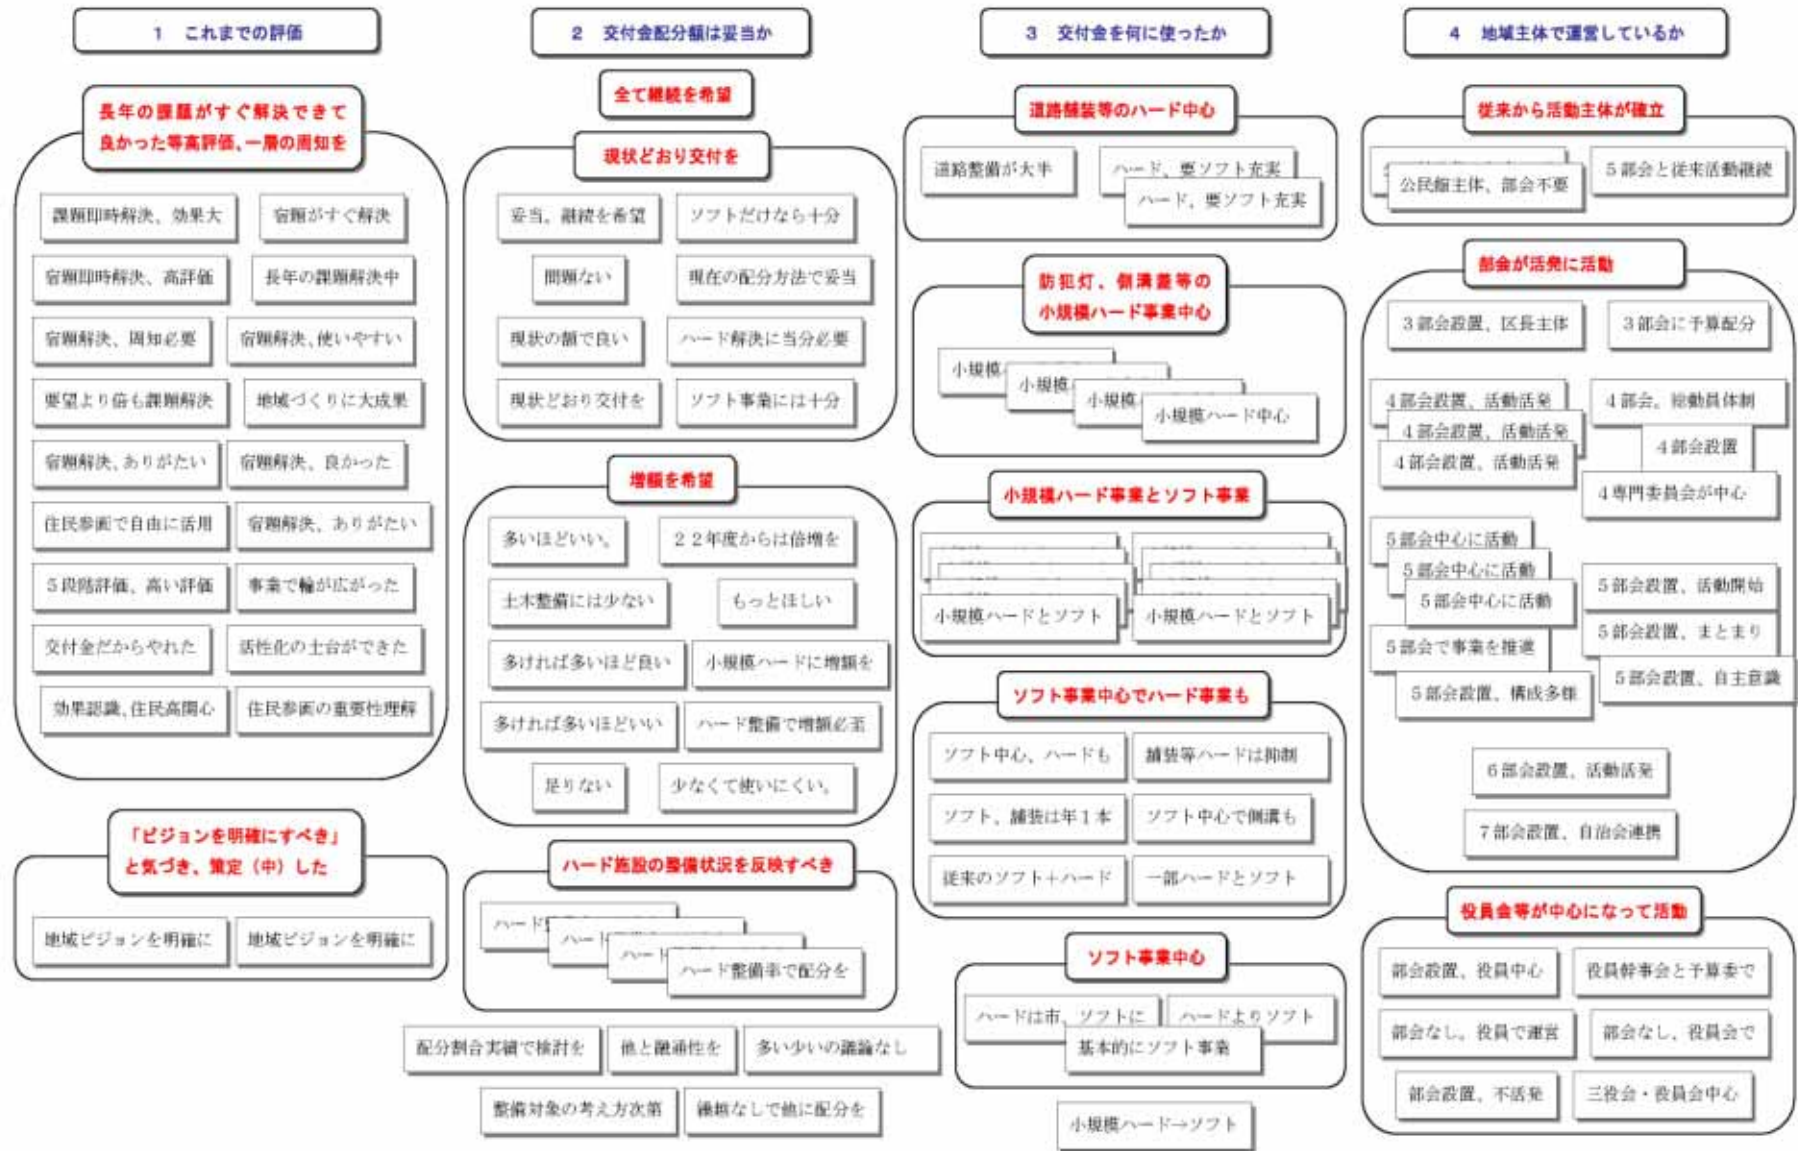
1　これまでの評価

長年の課題がすぐ解決できて
良かった等高評価、一層の周知を

課題即時解決、効果大　宿願がすぐ解決
宿願即時解決、高評価　長年の課題解決中
宿願解決、周知必要　宿願解決、使いやすい
要望より倍も課題解決　地域づくりに大成果
宿願解決、ありがたい　宿願解決、良かった
住民参画で自由に活用　宿願解決、ありがたい
５段階評価、高い評価　事業で輪が広がった
交付金だからやれた　活性化の土台ができた
効果認識、住民高関心　住民参画の重要性理解

「ビジョンを明確にすべき」
と気づき、策定（中）した

地域ビジョンを明確に　地域ビジョンを明確に

2　交付金配分額は妥当か

全て継続を希望

現状どおり交付を

妥当、継続を希望　ソフトだけなら十分
問題ない　現在の配分方法で妥当
現状の額で良い　ハード解決に当分必要
現状どおり交付を　ソフト事業には十分

増額を希望

多いほどいい。　２２年度からは倍増を
土木整備には少ない　もっとほしい
多ければ多いほど良い　小規模ハードに増額を
多ければ多いほどいい　ハード整備で増額必至
足りない　少なくて使いにくい。

ハード施設の整備状況を反映すべき

ハード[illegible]　ハー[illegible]　ハー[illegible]　ハード整備率で配分を

配分割合実績で検討を　他と融通性を　多い少ないの議論なし
整備対象の考え方次第　繰越なしで他に配分を

3　交付金を何に使ったか

道路舗装等のハード中心

道路整備が大半　ハード、要ソフト充実　ハード、要ソフト充実

防犯灯、側溝蓋等の
小規模ハード事業中心

小規模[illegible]　小規模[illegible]　小規模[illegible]　小規模ハード中心

小規模ハード事業とソフト事業

小規模ハードとソフト　小規模ハードとソフト

ソフト事業中心でハード事業も

ソフト中心、ハードも　舗装等ハードは抑制
ソフト、舗装は年１本　ソフト中心で側溝も
従来のソフト＋ハード　一部ハードとソフト

ソフト事業中心

ハードは市、ソフトに　ハードよりソフト
基本的にソフト事業

小規模ハード→ソフト

4　地域主体で運営しているか

従来から活動主体が確立

公民館主体、部会不要　５部会と従来活動継続

部会が活発に活動

３部会設置、区長主体　３部会に予算配分
４部会設置、活動活発　４部会、総動員体制
４部会設置、活動活発　４部会設置
４部会設置、活動活発　４専門委員会が中心
５部会中心に活動
５部会中心に活動
５部会中心に活動　５部会設置、活動開始
５部会で事業を推進　５部会設置、まとまり
５部会設置、構成多様　５部会設置、自主意識
６部会設置、活動活発
７部会設置、自治会連携

役員会等が中心になって活動

部会設置、役員中心　役員幹事会と予算案で
部会なし、役員で運営　部会なし、役員会で
部会設置、不活発　三役会・役員会中心